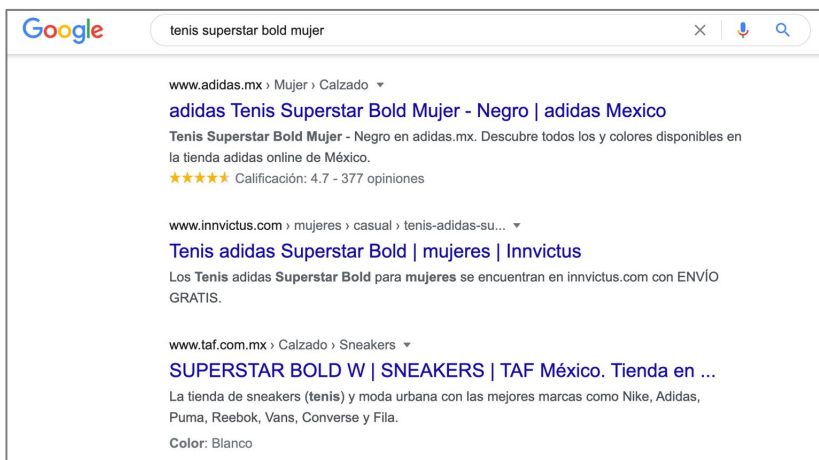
Google

tenis superstar bold mujer

www.adidas.mx › Mujer › Calzado ▾

adidas Tenis Superstar Bold Mujer - Negro | adidas Mexico

Tenis Superstar Bold Mujer - Negro en adidas.mx. Descubre todos los y colores disponibles en la tienda adidas online de México.

★★★★★ Calificación: 4.7 - 377 opiniones

www.innvictus.com › mujeres › casual › tenis-adidas-su... ▾

Tenis adidas Superstar Bold | mujeres | Innvictus

Los Tenis adidas Superstar Bold para mujeres se encuentran en innvictus.com con ENVÍO GRATIS.

www.taf.com.mx › Calzado › Sneakers ▾

SUPERSTAR BOLD W | SNEAKERS | TAF México. Tienda en ...

La tienda de sneakers (tenis) y moda urbana con las mejores marcas como Nike, Adidas, Puma, Reebok, Vans, Converse y Fila.

Color: Blanco